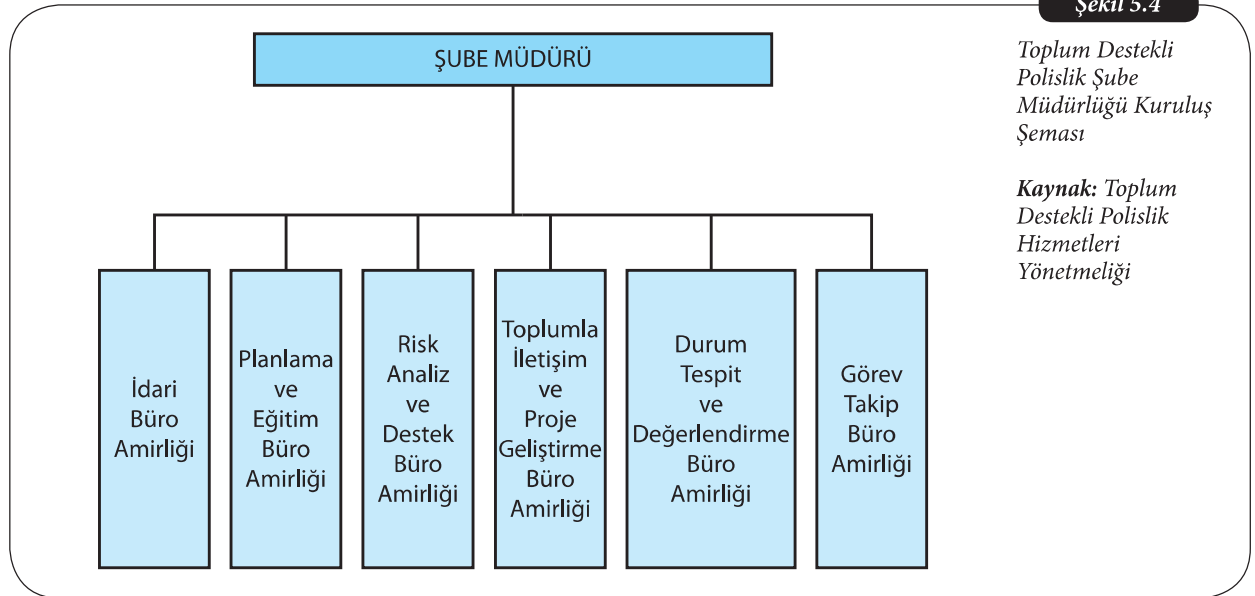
Şekil 5.4

ŞUBE MÜDÜRÜ

İdari Büro Amirliği

Planlama ve Eğitim Büro Amirliği

Risk Analiz ve Destek Büro Amirliği

Toplumla İletişim ve Proje Geliştirme Büro Amirliği

Durum Tespit ve Değerlendirme Büro Amirliği

Görev Takip Büro Amirliği

Toplum Destekli Polislik Şube Müdürlüğü Kuruluş Şeması

**Kaynak:** Toplum Destekli Polislik Hizmetleri Yönetmeliği